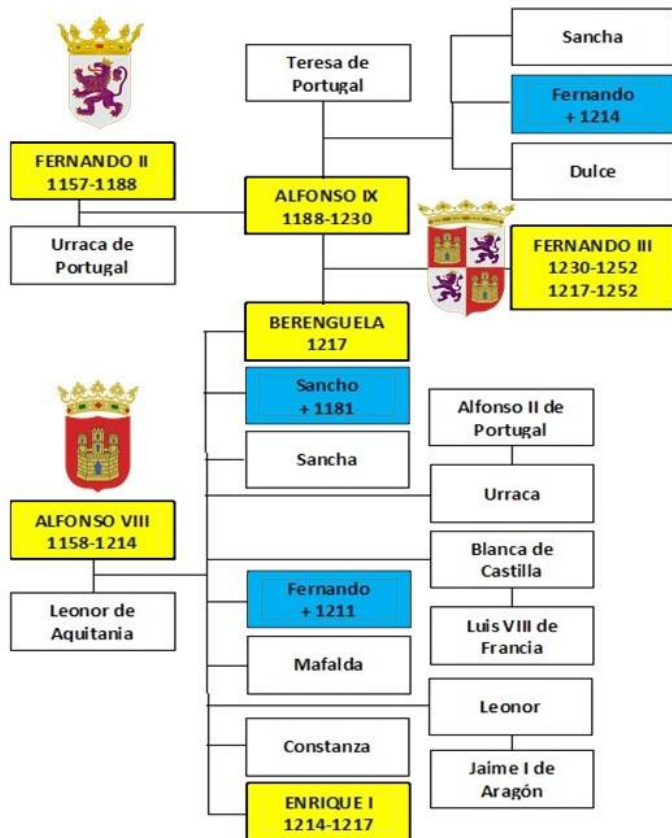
Teresa de Portugal

Sancha

Fernando + 1214

Dulce

FERNANDO II 1157-1188

ALFONSO IX 1188-1230

Urraca de Portugal

FERNANDO III 1230-1252 1217-1252

BERENGUELA 1217

Sancho + 1181

Alfonso II de Portugal

Sancha

Urraca

ALFONSO VIII 1158-1214

Blanca de Castilla

Fernando + 1211

Leonor de Aquitania

Luis VIII de Francia

Mafalda

Leonor

Constanza

Jaime I de Aragón

ENRIQUE I 1214-1217